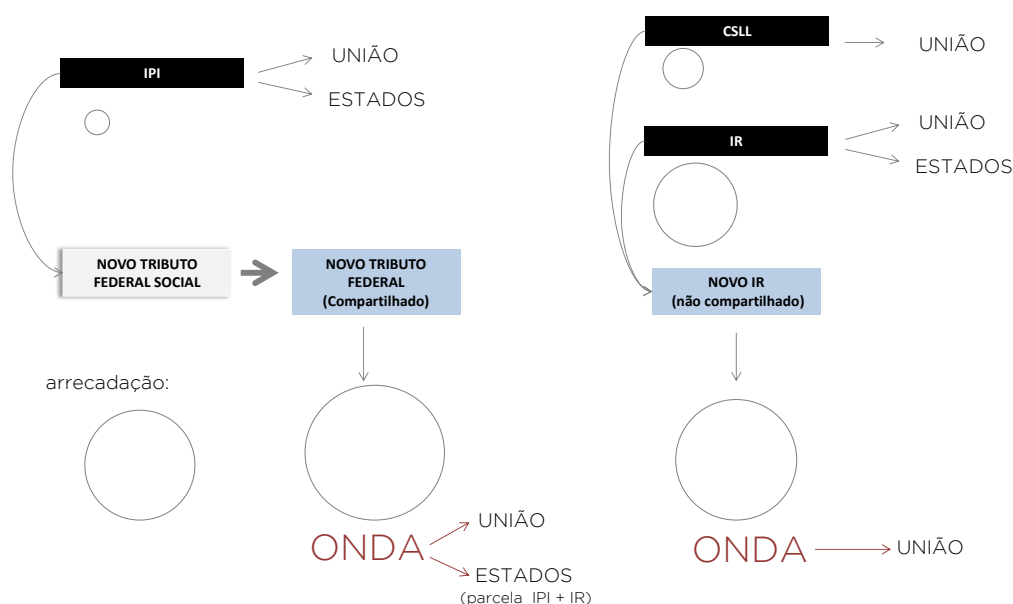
IPI

UNIÃO

ESTADOS

NOVO TRIBUTO FEDERAL SOCIAL

NOVO TRIBUTO FEDERAL (Compartilhado)

arrecadação:

ONDA

UNIÃO

ESTADOS (parcela IPI + IR)

CSLL

UNIÃO

IR

UNIÃO

ESTADOS

NOVO IR (não compartilhado)

ONDA

UNIÃO